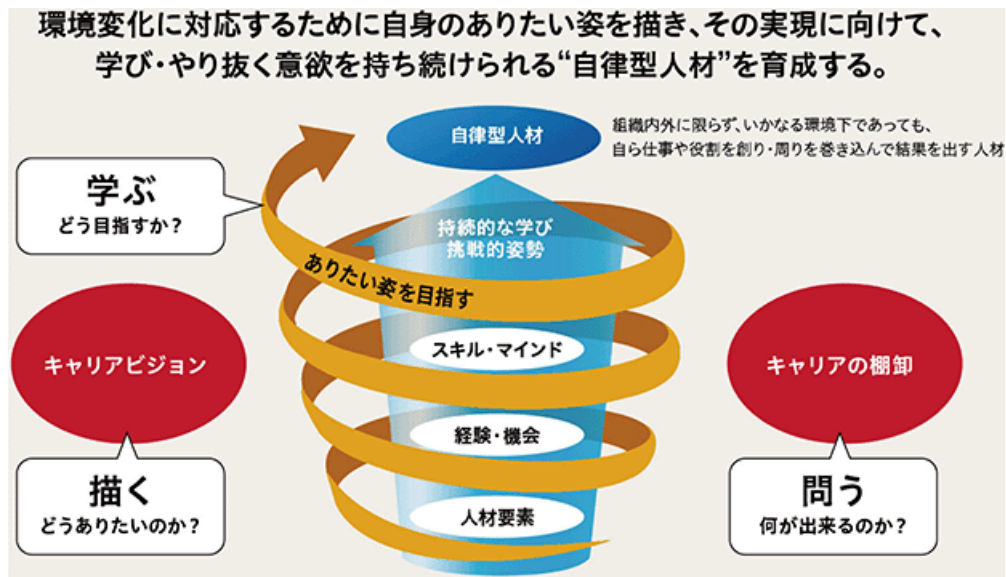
環境変化に対応するために自身のありたい姿を描き、その実現に向けて、学び・やり抜く意欲を持ち続けられる“自律型人材”を育成する。

自律型人材

組織内外に限らず、いかなる環境下であっても、自ら仕事や役割を創り・周りを巻き込んで結果を出す人材

学ぶ
どう目指すか？

持続的な学び
挑戦的姿勢

ありたい姿を目指す

キャリアビジョン

スキル・マインド

キャリアの棚卸

経験・機会

描く
どうありたいのか？

人材要素

問う
何が出来るのか？